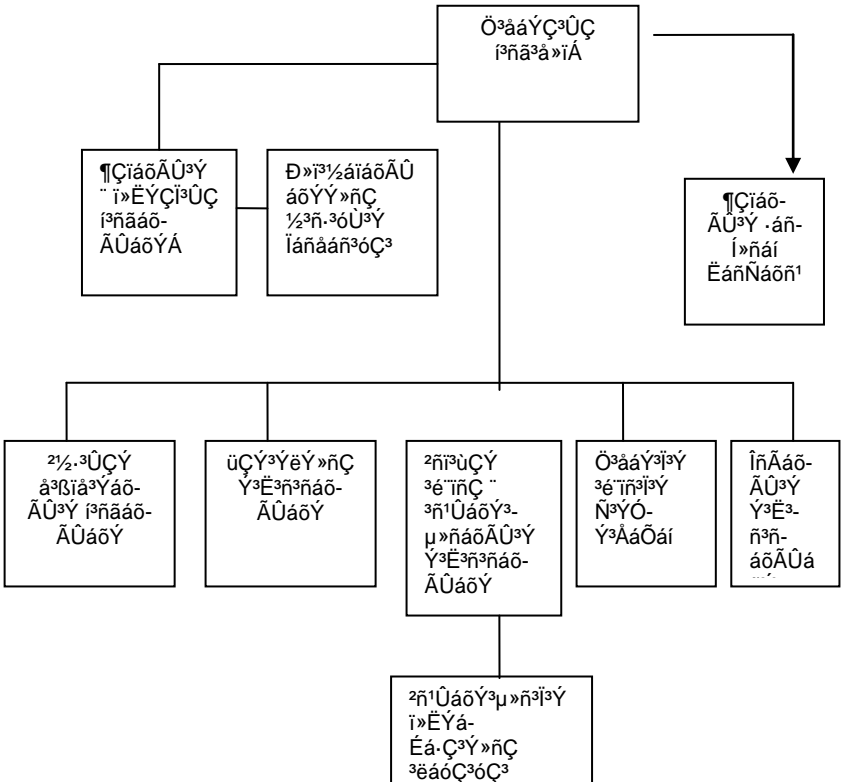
Ö³åáÝÇ³ÛÇ í³ñã³å»ïÁ

¶ÇïáõÃÛ³Ý ¨ ï»ËÝÇÏ³ÛÇ í³ñãáõ-ÃÛáõÝÁ

Ð»ï³½áïáõÃÛ áõÝÝ»ñÇ ½³ñ·³óÙ³Ý Ïáñååñ³óÇ³

¶Çïáõ-ÃÛ³Ý ·áñ-Í»ñáí ËáñÑáõñ¹

²½·³ÛÇÝ å³ßïå³Ýáõ-ÃÛ³Ý í³ñãáõ-ÃÛáõÝ

üÇÝ³ÝëÝ»ñÇ Ý³Ë³ñ³ñáõ-ÃÛáõÝ

²ñï³ùÇÝ ³é¨ïñÇ ¨ ³ñ¹ÛáõÝ³-µ»ñáõÃÛ³Ý Ý³Ë³ñ³ñáõ-ÃÛáõÝ

Ö³åáÝ³Ï³Ý ³é¨ïñ³Ï³Ý Ñ³ÝÓ-Ý³ÅáÕáí

ÎñÃáõ-ÃÛ³Ý Ý³Ë³-ñ³ñ-áõÃÛáõ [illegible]

²ñ¹ÛáõÝ³µ»ñ³Ï³Ý ï»ËÝá-Éá·Ç³Ý»ñÇ ³ëáóÇ³óÇ³